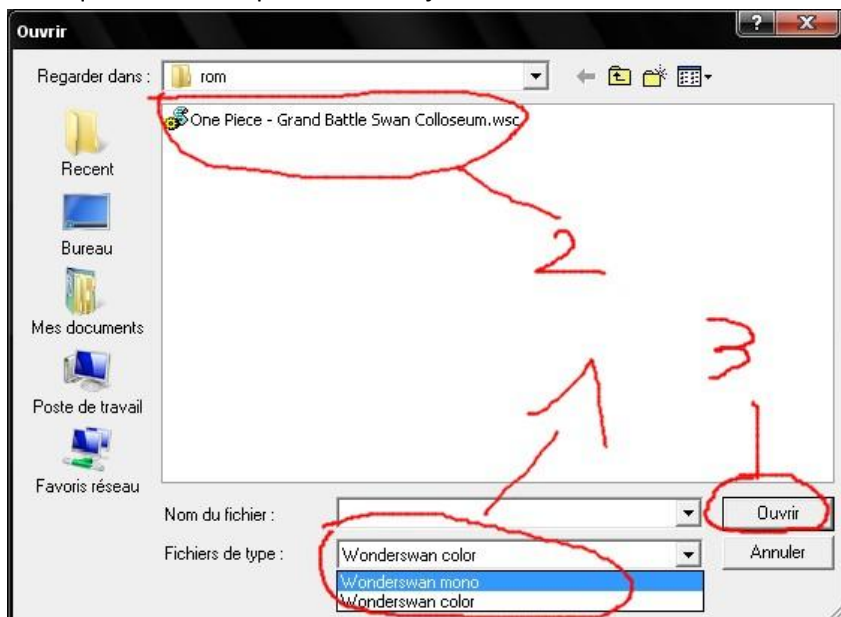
Ouvrir

? X

Regarder dans : rom

One Piece - Grand Battle Swan Colloseum.wsc

Recent

Bureau

Mes documents

Poste de travail

Favoris réseau

2

3

1

Nom du fichier :

Fichiers de type : Wonderswan color

Wonderswan mono
Wonderswan color

Ouvrir

Annuler